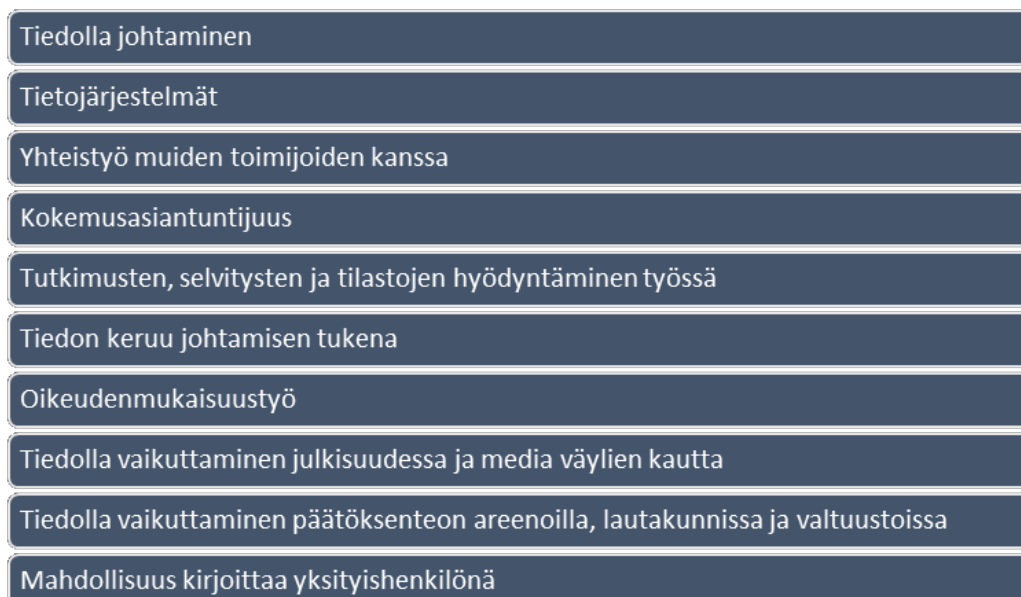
Tiedolla johtaminen

Tietojärjestelmät

Yhteistyö muiden toimijoiden kanssa

Kokemusasiantuntijuus

Tutkimusten, selvitysten ja tilastojen hyödyntäminen työssä

Tiedon keruu johtamisen tukena

Oikeudenmukaisuustyö

Tiedolla vaikuttaminen julkisuudessa ja media väylien kautta

Tiedolla vaikuttaminen päätöksenteon areenoilla, lautakunnissa ja valtuustoissa

Mahdollisuus kirjoittaa yksityishenkilönä